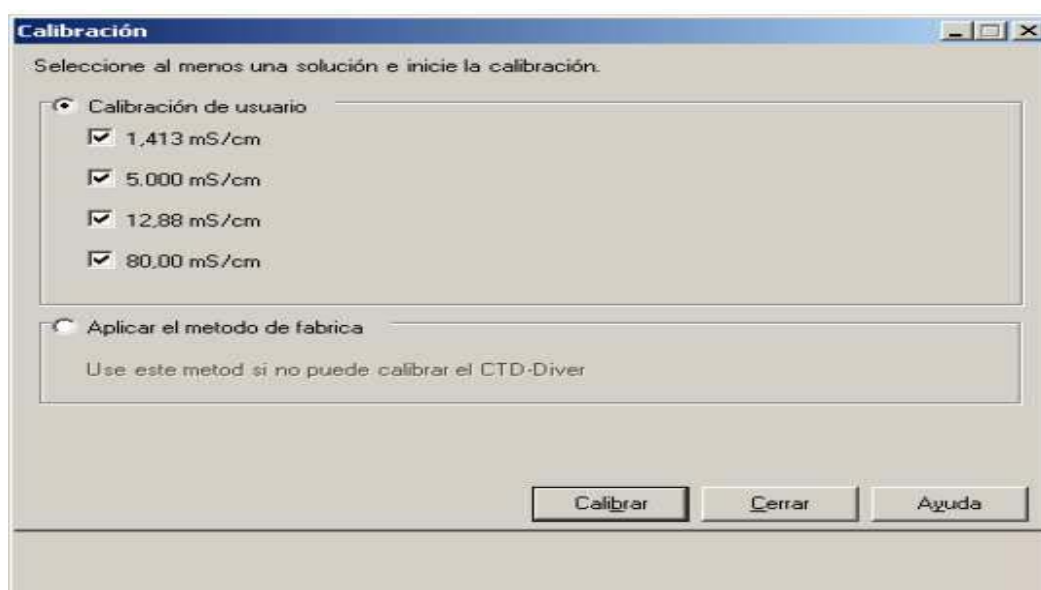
Calibración

Seleccione al menos una solución e inicie la calibración.

Calibración de usuario

1,413 mS/cm

5.000 mS/cm

12,88 mS/cm

80,00 mS/cm

Aplicar el metodo de fabrica

Use este metod si no puede calibrar el CTD-Diver

Calibrar

Cerrar

Ayuda